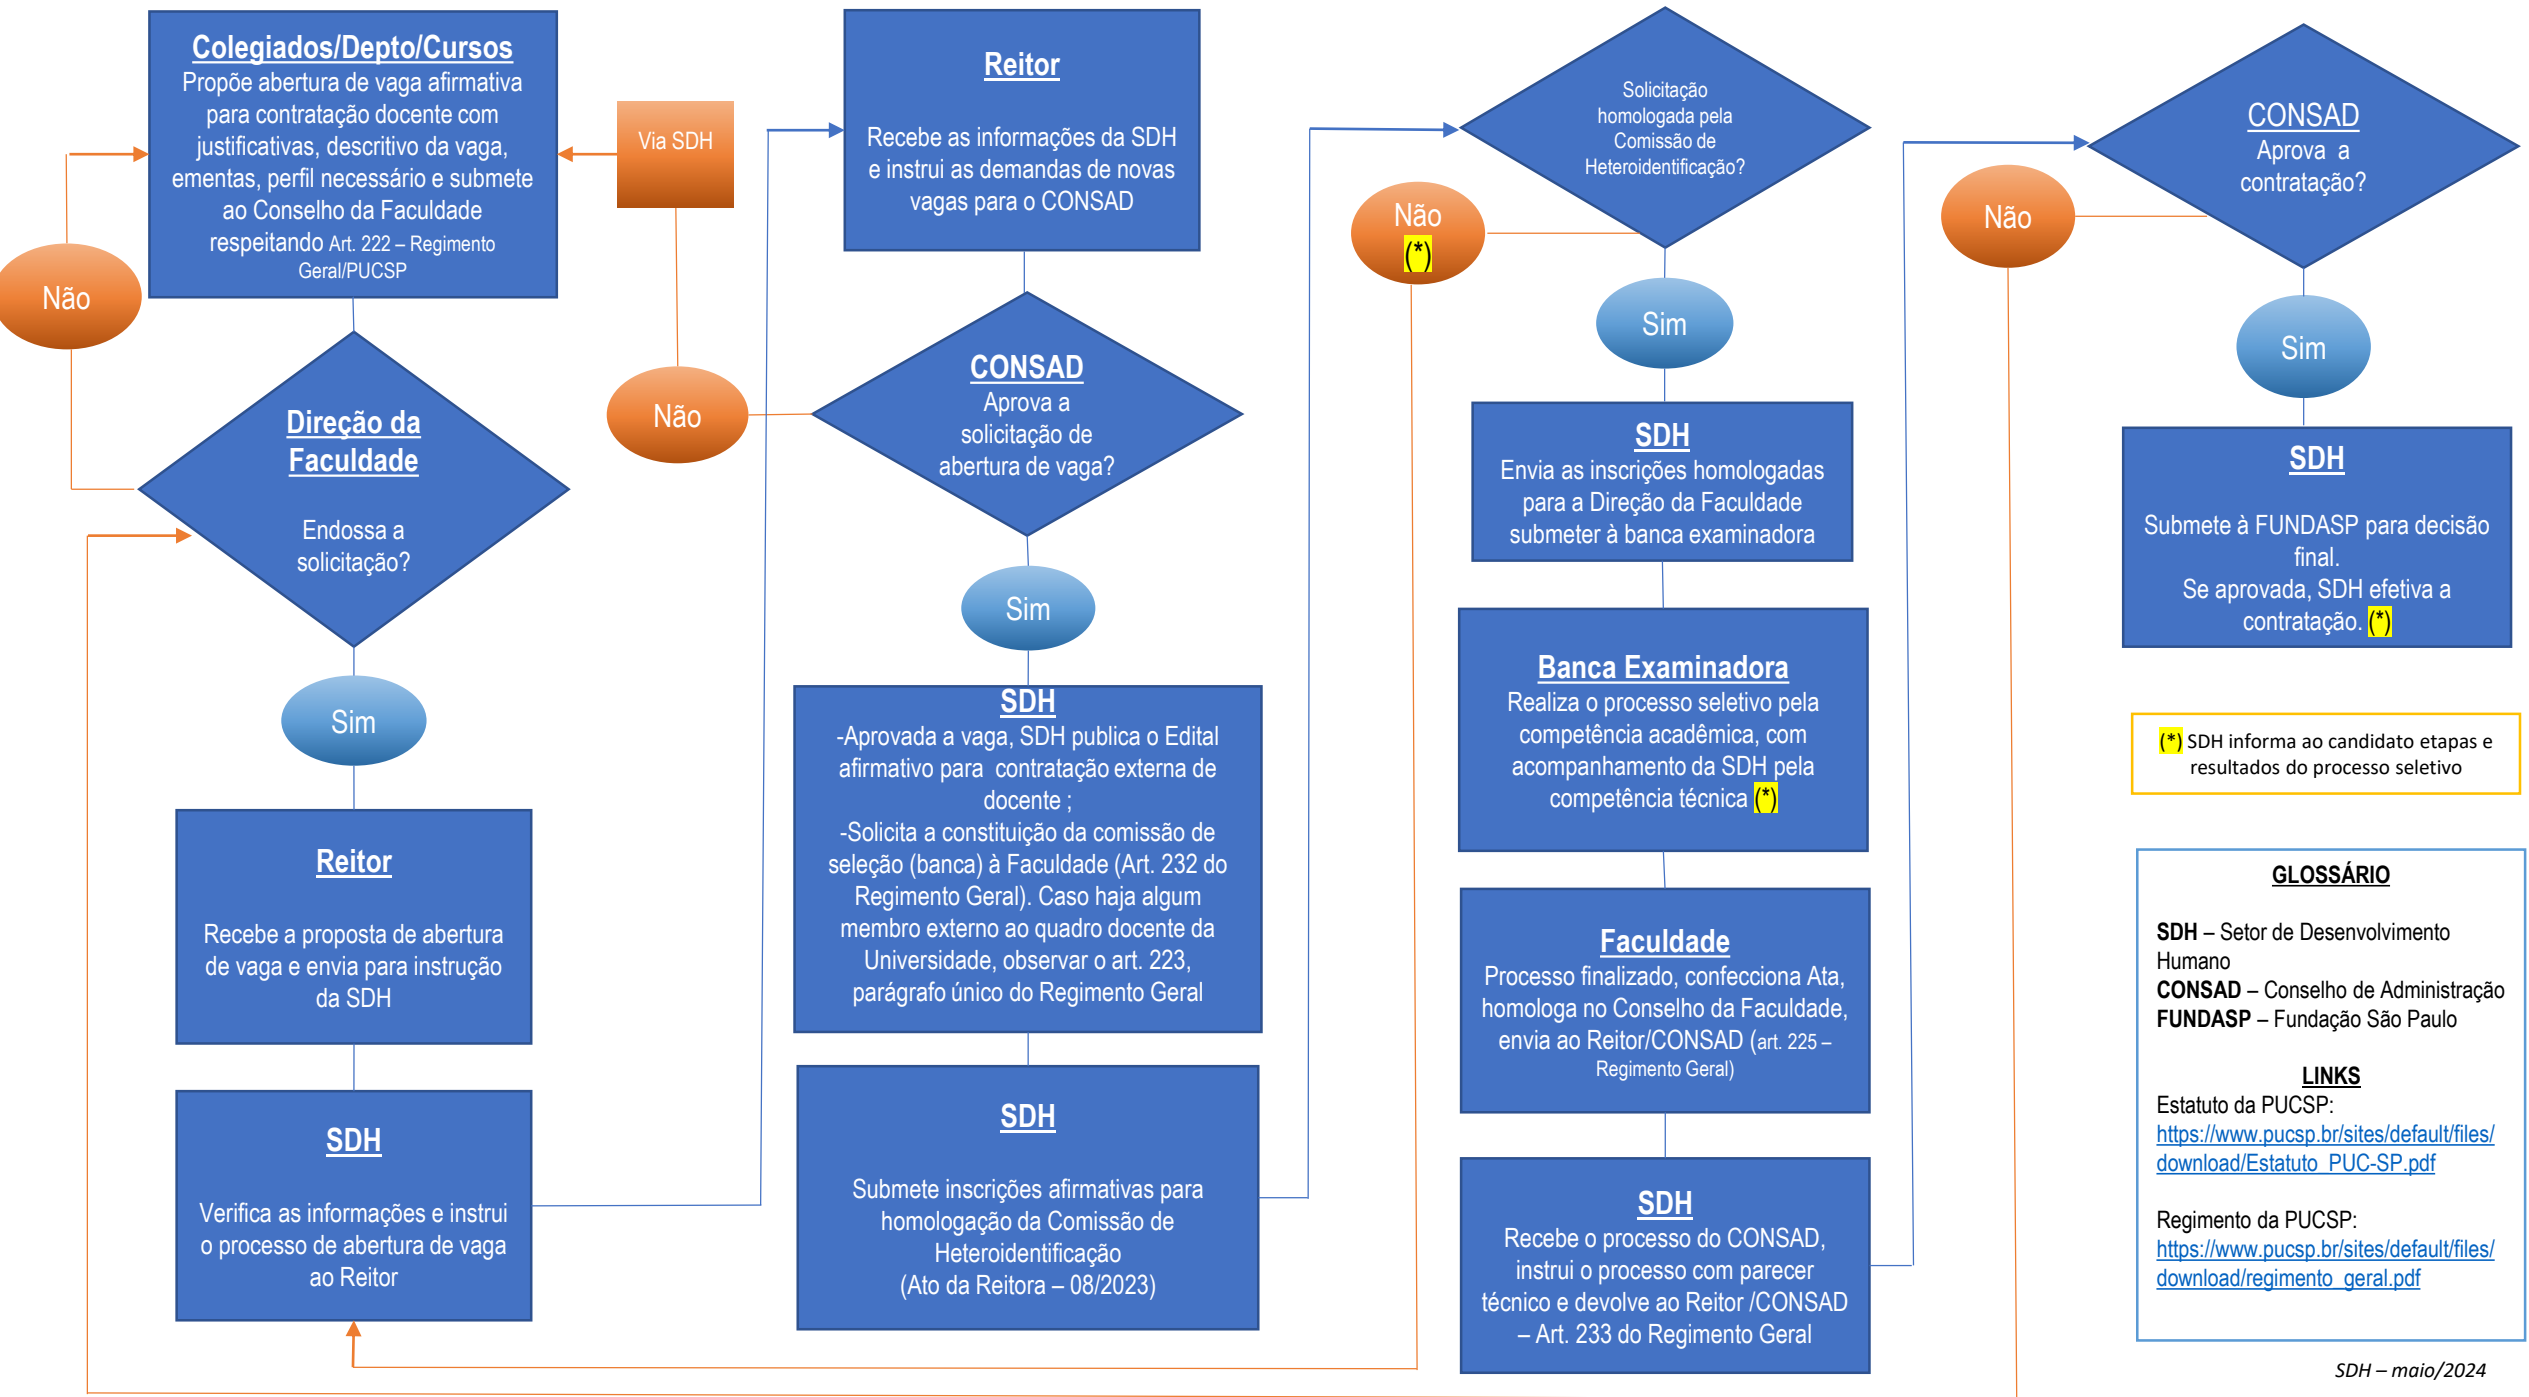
Colegiados/Depto/Cursos
Propõe abertura de vaga afirmativa para contratação docente com justificativas, descritivo da vaga, ementas, perfil necessário e submete ao Conselho da Faculdade respeitando Art. 222 – Regimento Geral/PUCSP

Via SDH

Não

Direção da Faculdade

Endossa a solicitação?

Sim

Reitor

Recebe a proposta de abertura de vaga e envia para instrução da SDH

SDH

Verifica as informações e instrui o processo de abertura de vaga ao Reitor

Reitor

Recebe as informações da SDH e instrui as demandas de novas vagas para o CONSAD

Não

CONSAD
Aprova a solicitação de abertura de vaga?

Sim

SDH
-Aprovada a vaga, SDH publica o Edital afirmativo para contratação externa de docente ;
-Solicita a constituição da comissão de seleção (banca) à Faculdade (Art. 232 do Regimento Geral). Caso haja algum membro externo ao quadro docente da Universidade, observar o art. 223, parágrafo único do Regimento Geral

SDH

Submete inscrições afirmativas para homologação da Comissão de Heteroidentificação
(Ato da Reitora – 08/2023)

Solicitação homologada pela Comissão de Heteroidentificação?

Não
(*)

Sim

SDH
Envia as inscrições homologadas para a Direção da Faculdade submeter à banca examinadora

Banca Examinadora
Realiza o processo seletivo pela competência acadêmica, com acompanhamento da SDH pela competência técnica (*)

Faculdade
Processo finalizado, confecciona Ata, homologa no Conselho da Faculdade, envia ao Reitor/CONSAD (art. 225 – Regimento Geral)

SDH
Recebe o processo do CONSAD, instrui o processo com parecer técnico e devolve ao Reitor /CONSAD – Art. 233 do Regimento Geral

CONSAD
Aprova a contratação?

Não

Sim

SDH

Submete à FUNDASP para decisão final.
Se aprovada, SDH efetiva a contratação. (*)

(*) SDH informa ao candidato etapas e resultados do processo seletivo

GLOSSÁRIO

SDH – Setor de Desenvolvimento Humano
CONSAD – Conselho de Administração
FUNDASP – Fundação São Paulo

LINKS
Estatuto da PUCSP:
https://www.pucsp.br/sites/default/files/download/Estatuto_PUC-SP.pdf

Regimento da PUCSP:
https://www.pucsp.br/sites/default/files/download/regimento_geral.pdf

SDH – maio/2024